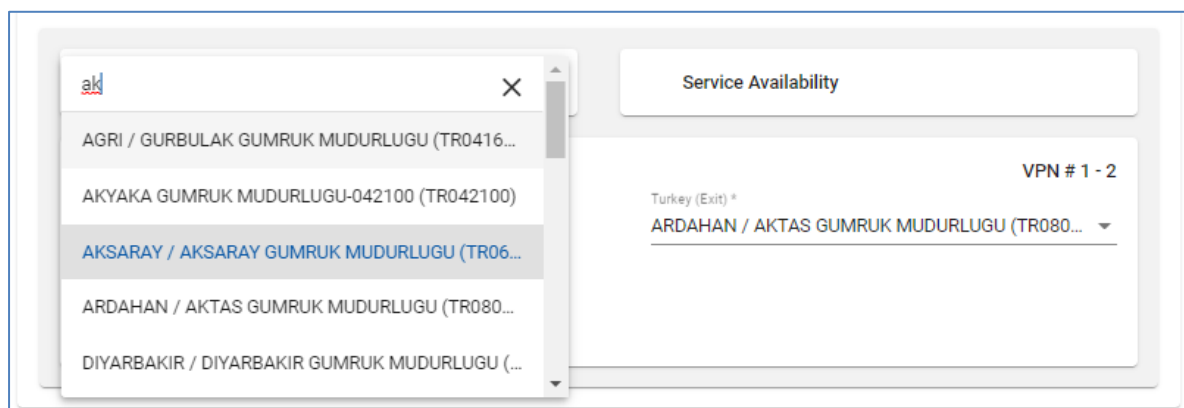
ak

×

AGRI / GURBULAK GUMRUK MUDURLUGU (TR0416...

AKYAKA GUMRUK MUDURLUGU-042100 (TR042100)

AKSARAY / AKSARAY GUMRUK MUDURLUGU (TR06...

ARDAHAN / AKTAS GUMRUK MUDURLUGU (TR080...

DIYARBAKIR / DIYARBAKIR GUMRUK MUDURLUGU (...

Service Availability

VPN # 1 - 2

Turkey (Exit) *

ARDAHAN / AKTAS GUMRUK MUDURLUGU (TR080...